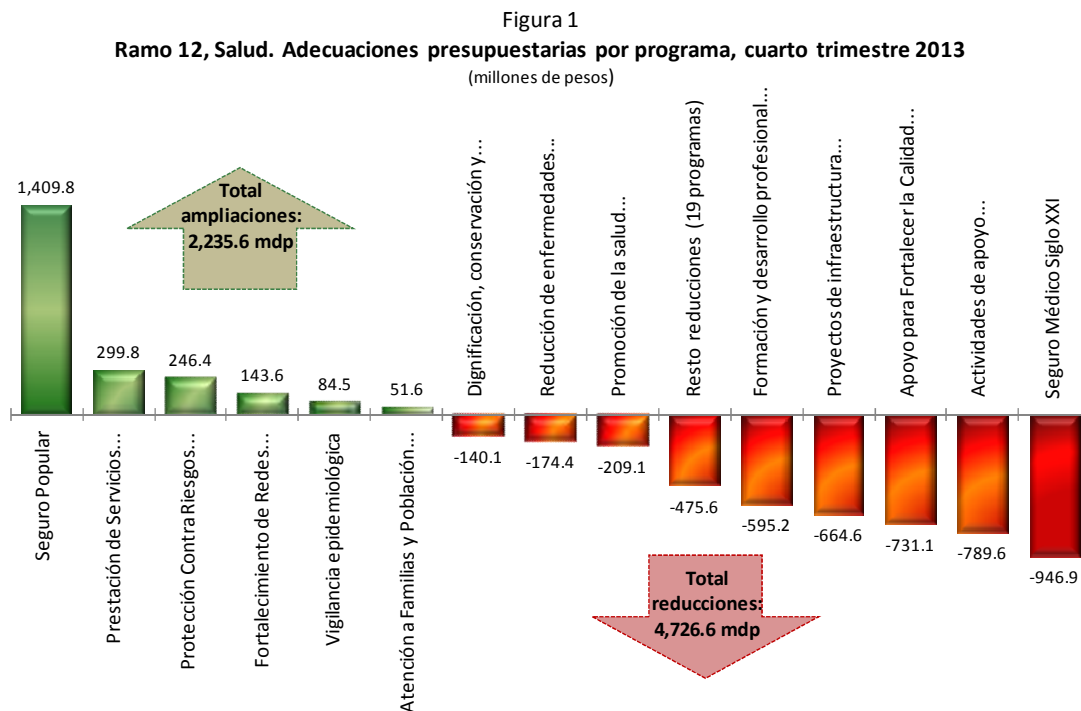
Figura 1
**Ramo 12, Salud. Adecuaciones presupuestarias por programa, cuarto trimestre 2013**
(millones de pesos)

1,409.8

Total ampliaciones: 2,235.6 mdp

299.8
246.4
143.6
84.5
51.6

Dignificación, conservación y...
Reducción de enfermedades...
Promoción de la salud...
Resto reducciones (19 programas)
Formación y desarrollo profesional...
Proyectos de infraestructura...
Apoyo para Fortalecer la Calidad...
Actividades de apoyo...
Seguro Médico Siglo XXI

Seguro Popular
Prestación de Servicios...
Protección Contra Riesgos...
Fortalecimiento de Redes...
Vigilancia epidemiológica
Atención a Familias y Población...

-140.1
-174.4
-209.1
-475.6
-595.2
-664.6
-731.1
-789.6
-946.9

Total reducciones: 4,726.6 mdp